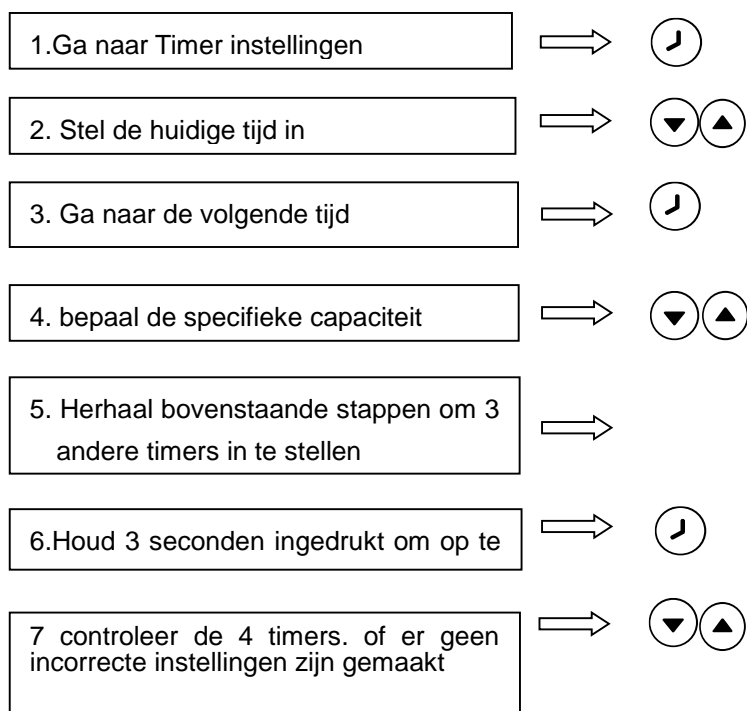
1.Ga naar Timer instellingen

2. Stel de huidige tijd in

3. Ga naar de volgende tijd

4. bepaal de specifieke capaciteit

5. Herhaal bovenstaande stappen om 3 andere timers in te stellen

6.Houd 3 seconden ingedrukt om op te

7 controleer de 4 timers. of er geen incorrecte instellingen zijn gemaakt